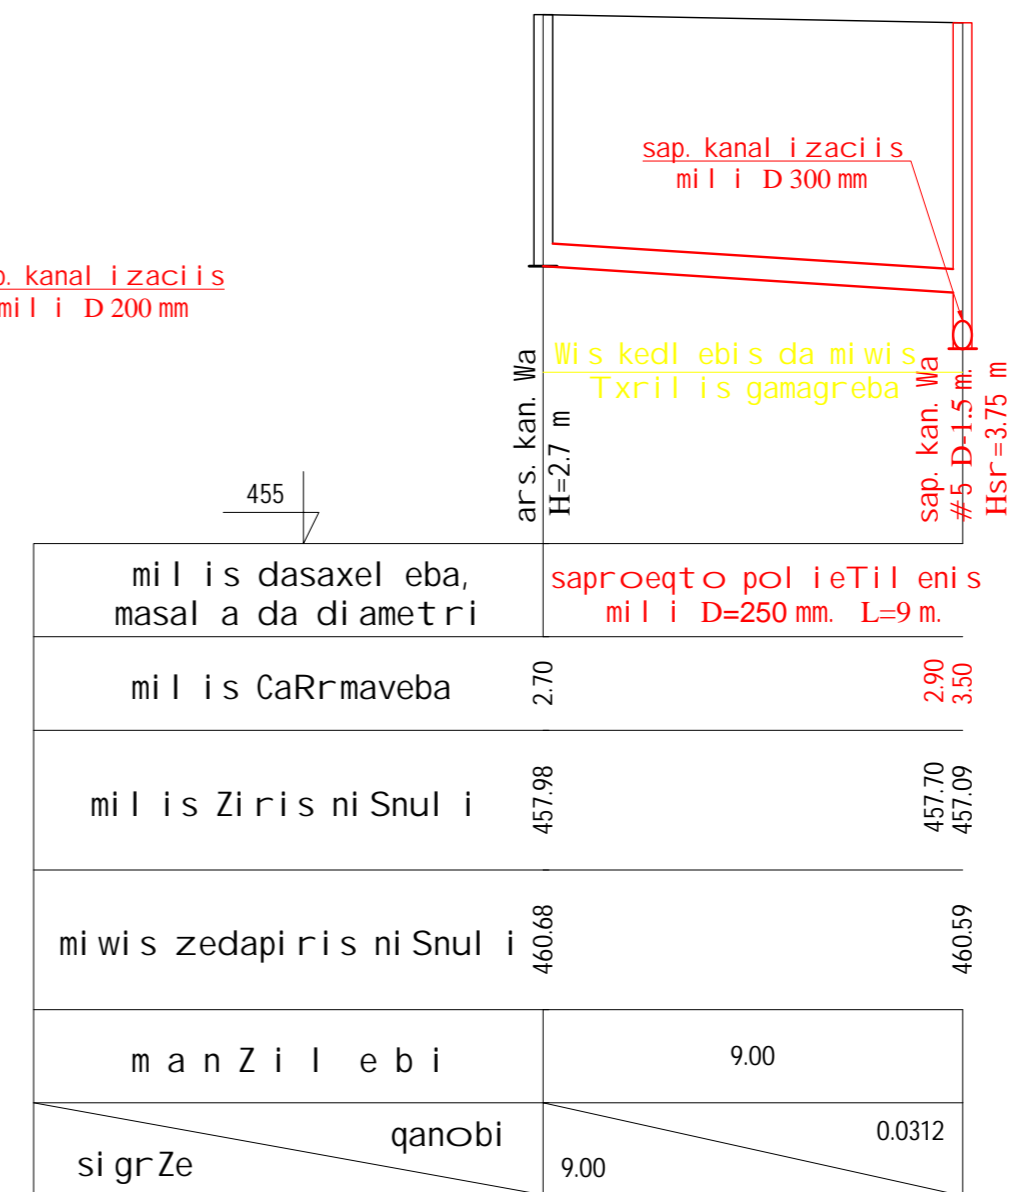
sap. kanal izaciis
mili D 300 mm

p. kanal izaciis
mili D 200 mm

Wis kedl ebis da miwis
Txril is gamagreba

ars. kan. Wa
H=2.7 m

sap. kan. Wa
#5 D=1.5 m.
Hsr=3.75 m

455

| mil is dasaxel eba, masal a da diametri | saproeqto pol ieTil enis mil i D=250 mm. L=9 m. |
|---|---|
| mil is CaRrmaveba | 2.70 2.90 3.50 |
| mil is Ziris niSnul i | 457.98 457.70 457.09 |
| miwis zedapiris niSnul i | 460.68 460.59 |
| m a n Z i l e b i | 9.00 |
| qanobi sigrZe | 0.0312 9.00 |